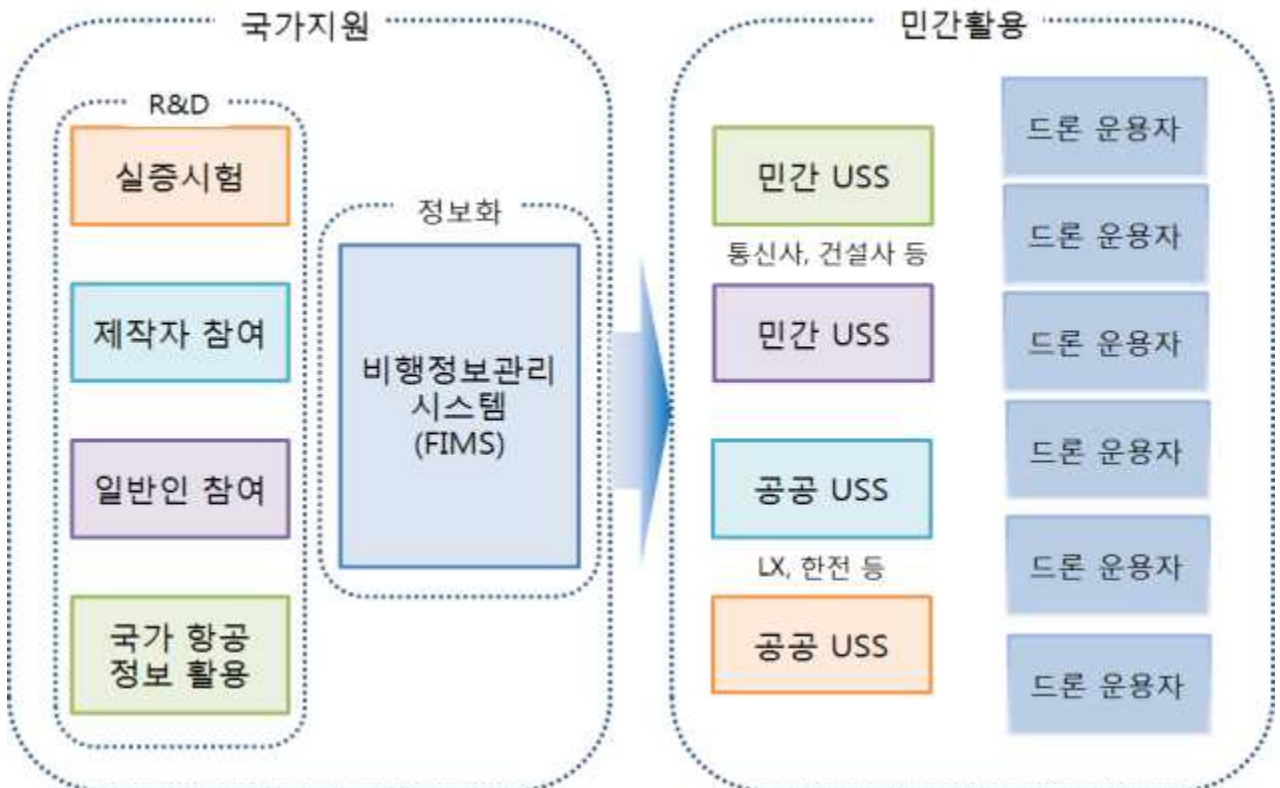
국가지원

R&D

실증시험

제작자 참여

일반인 참여

국가 항공 정보 활용

정보화

비행정보관리 시스템 (FIMS)

민간활용

민간 USS

통신사, 건설사 등

민간 USS

공공 USS

LX, 한전 등

공공 USS

드론 운용자

드론 운용자

드론 운용자

드론 운용자

드론 운용자

드론 운용자